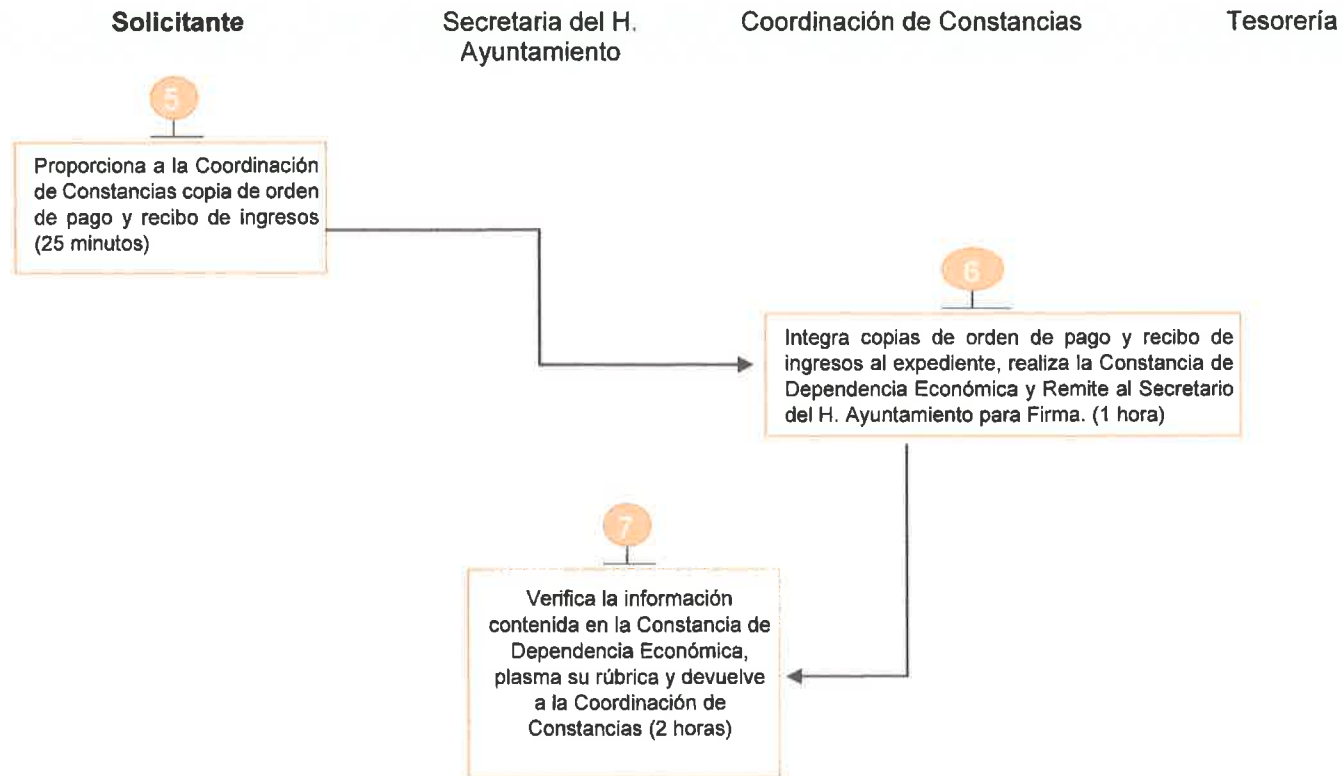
Solicitante

Secretaria del H. Ayuntamiento

Coordinación de Constancias

Tesorería

5

Proporciona a la Coordinación de Constancias copia de orden de pago y recibo de ingresos (25 minutos)

6

Integra copias de orden de pago y recibo de ingresos al expediente, realiza la Constancia de Dependencia Económica y Remite al Secretario del H. Ayuntamiento para Firma. (1 hora)

7

Verifica la información contenida en la Constancia de Dependencia Económica, plasma su rúbrica y devuelve a la Coordinación de Constancias (2 horas)